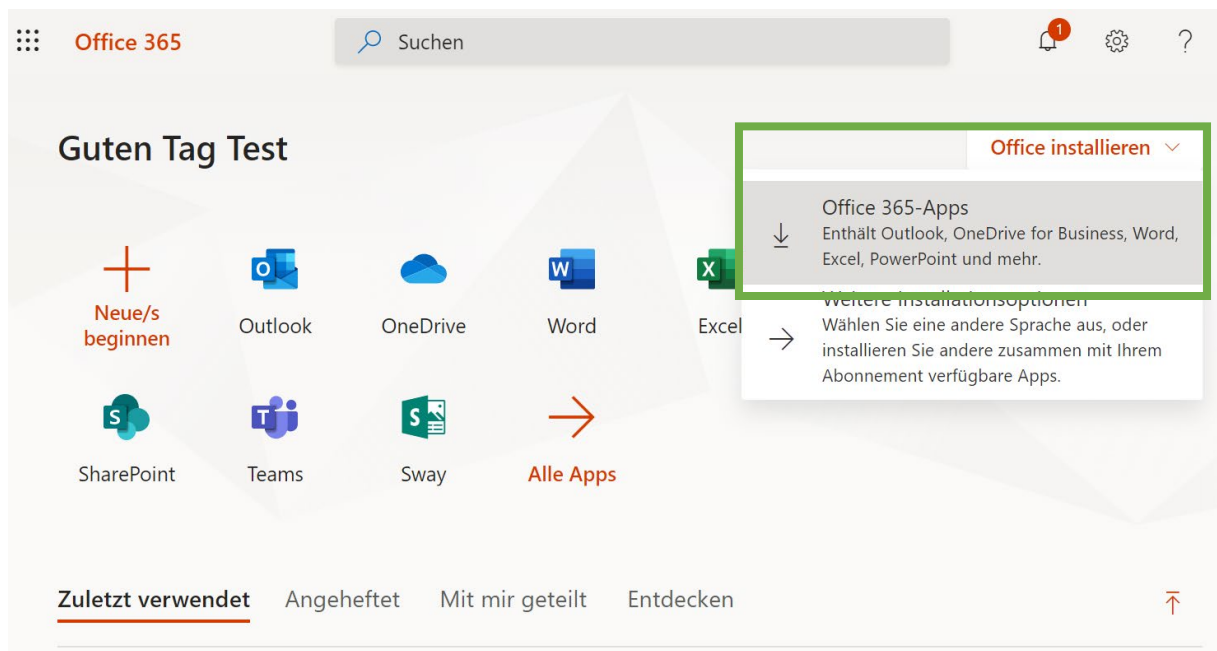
Office 365

Suchen

1

?

Guten Tag Test

Office installieren

Office 365-Apps
Enthält Outlook, OneDrive for Business, Word, Excel, PowerPoint und mehr.

Weitere Installationsoptionen
Wählen Sie eine andere Sprache aus, oder installieren Sie andere zusammen mit Ihrem Abonnement verfügbare Apps.

Neue/s beginnen

Outlook

OneDrive

Word

Excel

SharePoint

Teams

Sway

Alle Apps

Zuletzt verwendet

Angeheftet

Mit mir geteilt

Entdecken